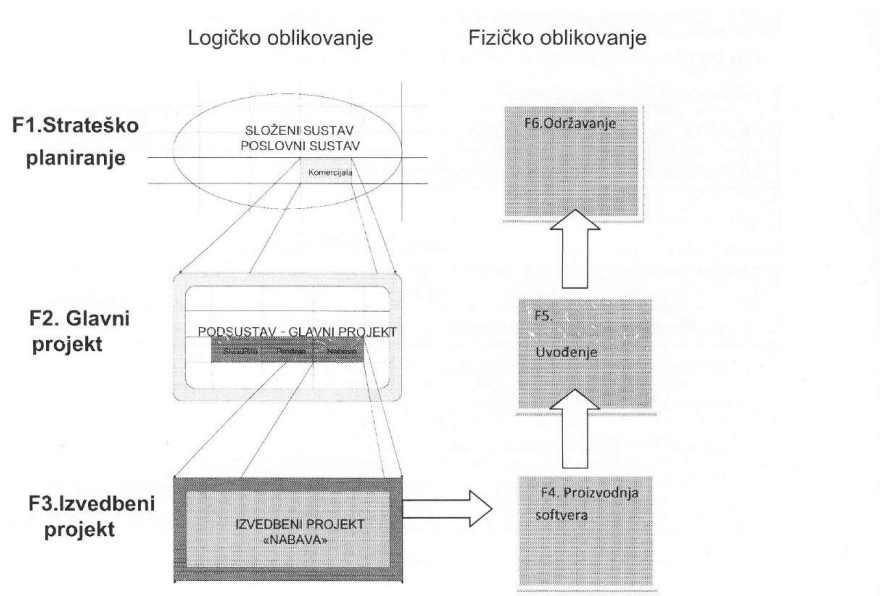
Logičko oblikovanje

Fizičko oblikovanje

F1.Strateško planiranje

SLOŽENI SUSTAV
POSLOVNI SUSTAV

Komercijala

F6.Održavanje

F2. Glavni projekt

PODSUSTAV - GLAVNI PROJEKT

Skladište

Prodaja

Nabava

F5.
Uvođenje

F3.Izvedbeni projekt

IZVEDBENI PROJEKT
«NABAVA»

F4. Proizvodnja softvera